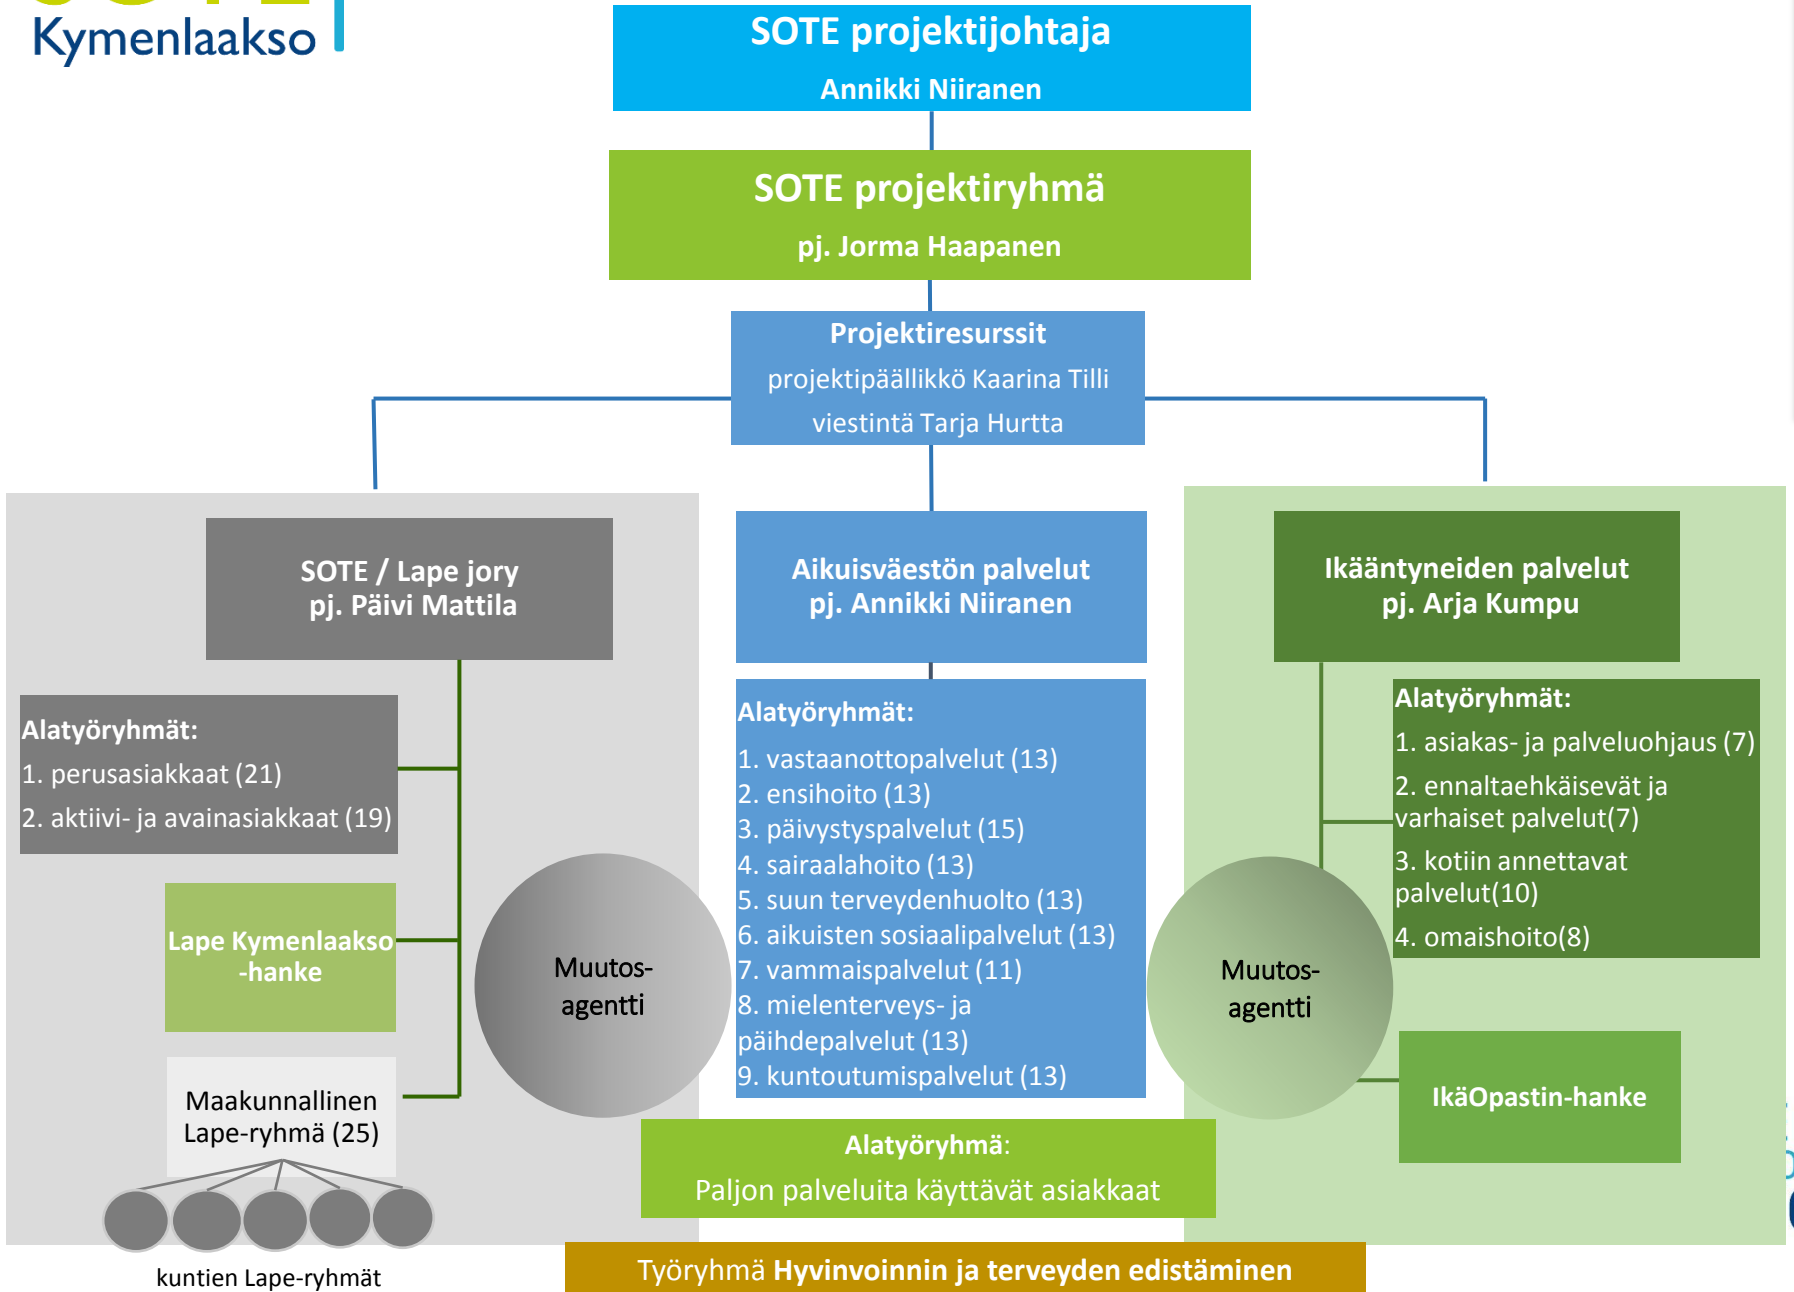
Kymenlaakso

SOTE projektijohtaja
Annikki Niiranen

SOTE projektiryhmä
pj. Jorma Haapanen

Projektiresurssit
projektipäällikkö Kaarina Tilli
viestintä Tarja Hurtta

SOTE / Lape jory
pj. Päivi Mattila

Alatyöryhmät:
1. perusasiakkaat (21)
2. aktiivi- ja avainasiakkaat (19)

Lape Kymenlaakso -hanke

Maakunnallinen Lape-ryhmä (25)

kuntien Lape-ryhmät

Muutos-agentti

Aikuisväestön palvelut
pj. Annikki Niiranen

Alatyöryhmät:
1. vastaanottopalvelut (13)
2. ensihoito (13)
3. päivystyspalvelut (15)
4. sairaalahoito (13)
5. suun terveydenhuolto (13)
6. aikuisten sosiaalipalvelut (13)
7. vammaispalvelut (11)
8. mielenterveys- ja päihdepalvelut (13)
9. kuntoutumispalvelut (13)

Alatyöryhmä:
Paljon palveluita käyttävät asiakkaat

Ikääntyneiden palvelut
pj. Arja Kumpu

Alatyöryhmät:
1. asiakas- ja palveluohjaus (7)
2. ennaltaehkäisevät ja varhaiset palvelut(7)
3. kotiin annettavat palvelut(10)
4. omaishoito(8)

Muutos-agentti

IkäOpastin-hanke

Työryhmä Hyvinvoinnin ja terveyden edistäminen